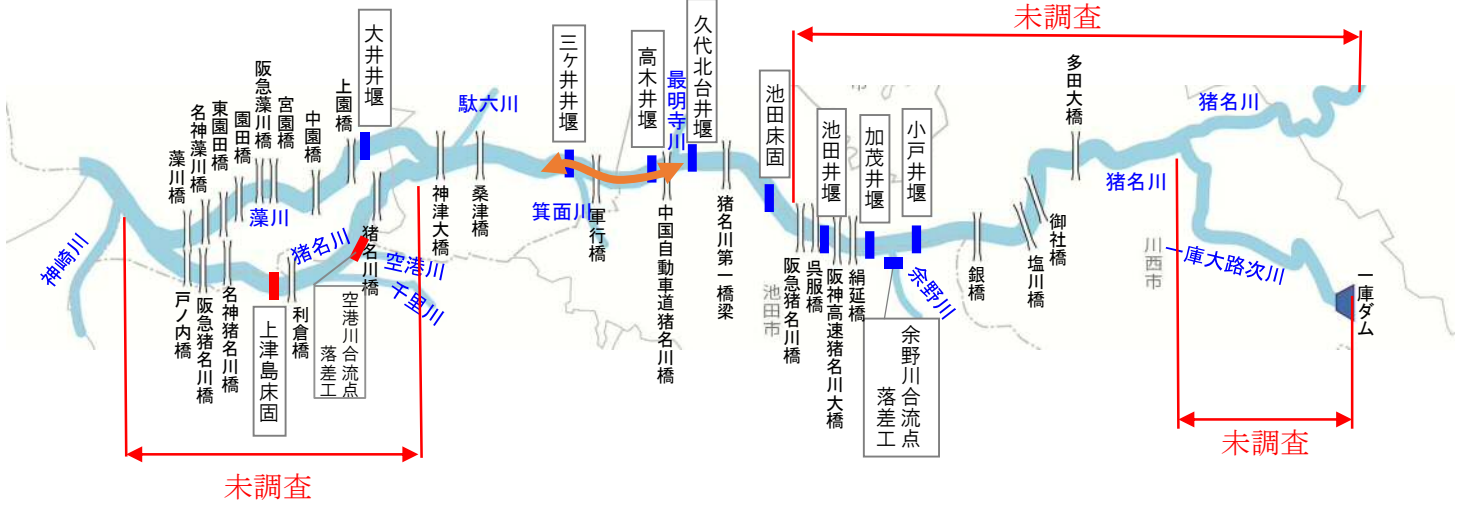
未調査

大井井堰
三ヶ井井堰
高木井堰
久代北台井堰
最明寺川
池田床固
池田井堰
加茂井堰
小戸井堰
多田大橋
猪名川
猪名川
駄六川
上園橋
中園橋
宮園橋
阪急藻川橋
園田橋
東園田橋
名神藻川橋
藻川橋
藻川
神崎川
猪名川
猪名川橋
空港川
千里川
神津大橋
桑津橋
箕面川
軍行橋
中国自動車道猪名川橋
猪名川第一橋梁
阪急猪名川橋
呉服橋
阪神高速猪名川大橋
絹延橋
余野川
銀橋
塩川橋
御社橋
一庫大路次川
川西市
池田市
一庫ダム
戸ノ内橋
阪急猪名川橋
名神猪名川橋
上津島床固
利倉橋
空港川合流点落差工
余野川合流点落差工

未調査
未調査